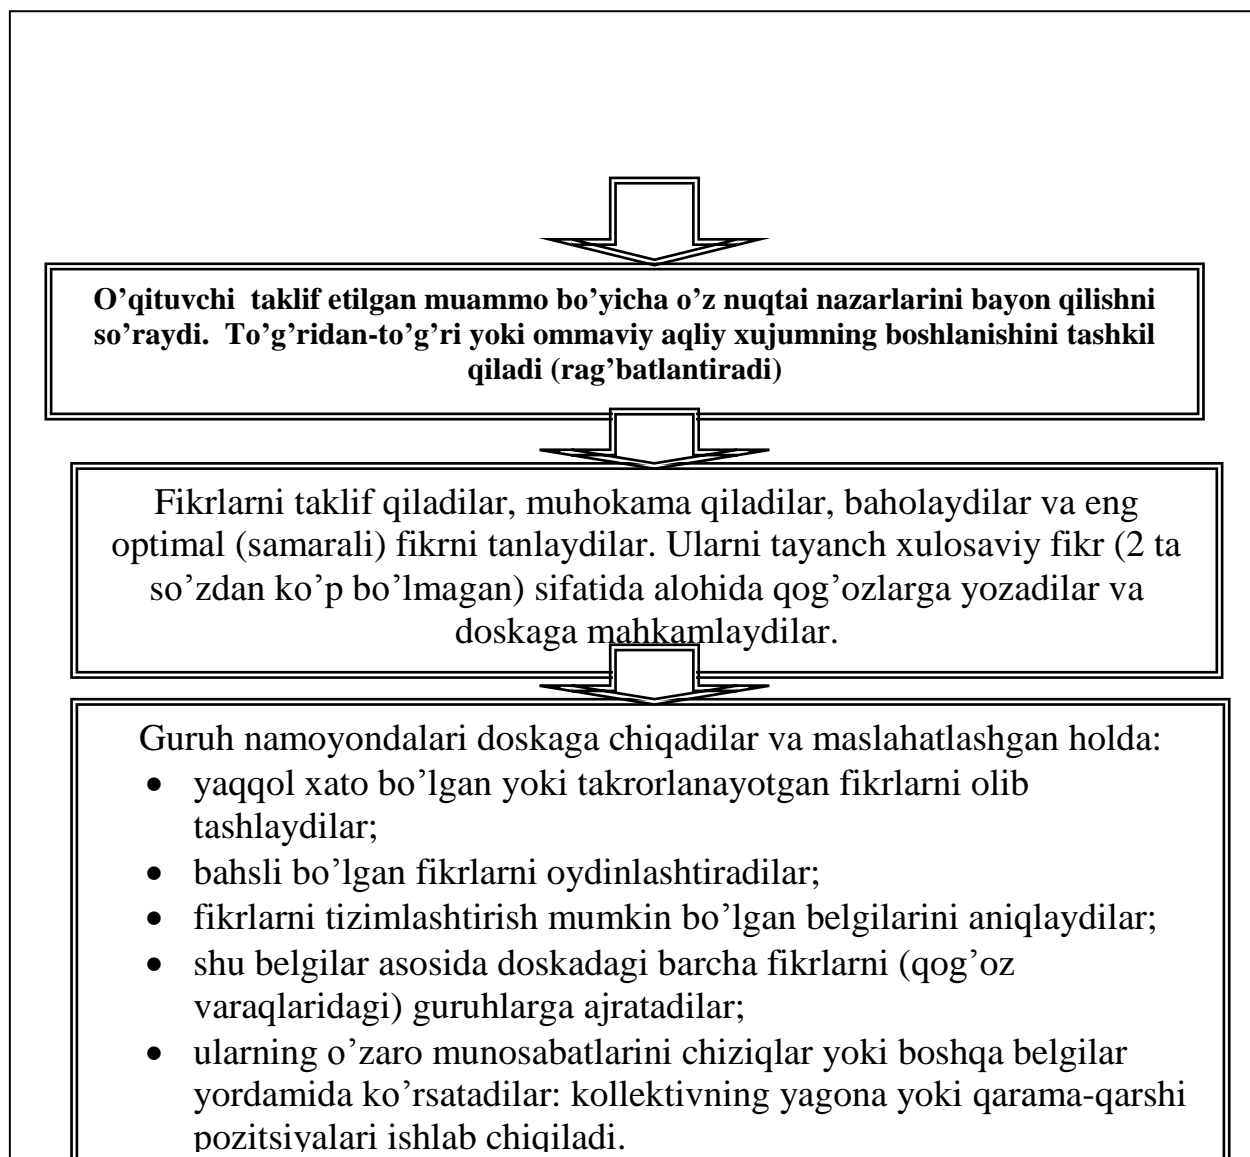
O'qituvchi taklif etilgan muammo bo'yicha o'z nuqtai nazarlarini bayon qilishni so'raydi. To'g'ridan-to'g'ri yoki ommaviy aqliy xujumning boshlanishini tashkil qiladi (rag'batlantiradi)

Fikrlarni taklif qiladilar, muhokama qiladilar, baholaydilar va eng optimal (samarali) fikrni tanlaydilar. Ularni tayanch xulosaviy fikr (2 ta so'zdan ko'p bo'lmagan) sifatida alohida qog'ozlarga yozadilar va doskaga mahkamlaydilar.

Guruh namoyondalari doskaga chiqadilar va maslahatlashgan holda:
- yaqqol xato bo'lgan yoki takrorlanayotgan fikrlarni olib tashlaydilar;
- bahsli bo'lgan fikrlarni oydinlashtiradilar;
- fikrlarni tizimlashtirish mumkin bo'lgan belgilarini aniqlaydilar;
- shu belgilar asosida doskadagi barcha fikrlarni (qog'oz varaqlaridagi) guruhlarga ajratadilar;
- ularning o'zaro munosabatlarini chiziqlar yoki boshqa belgilar yordamida ko'rsatadilar: kollektivning yagona yoki qarama-qarshi pozitsiyalari ishlab chiqiladi.